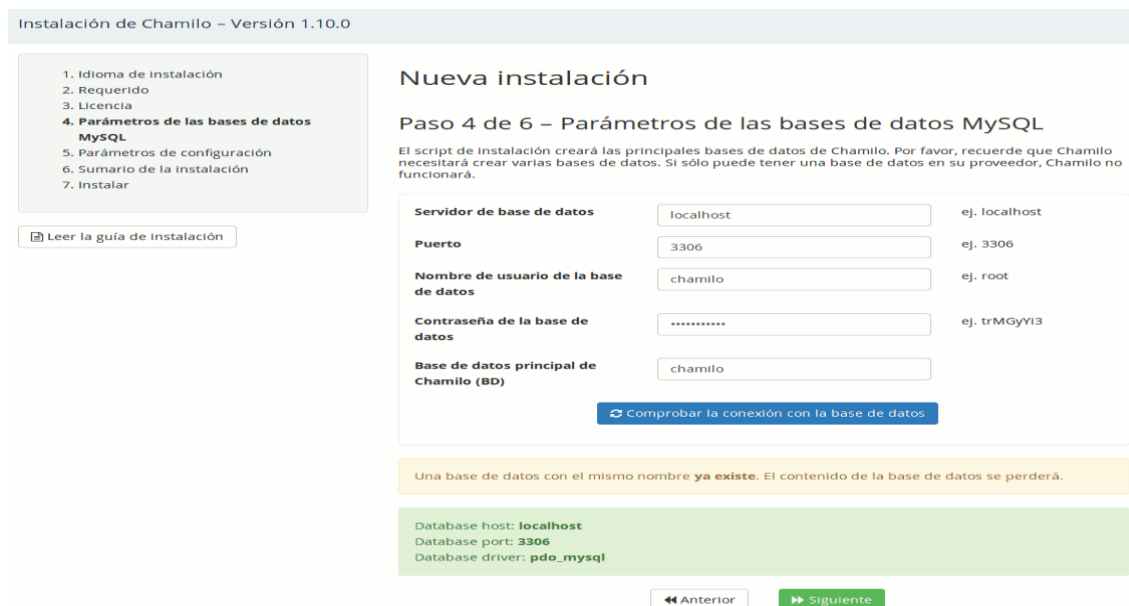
Instalación de Chamilo – Versión 1.10.0

1. Idioma de instalación
2. Requerido
3. Licencia
4. Parámetros de las bases de datos MySQL
5. Parámetros de configuración
6. Sumario de la instalación
7. Instalar

Leer la guía de instalación

Nueva instalación

Paso 4 de 6 – Parámetros de las bases de datos MySQL

El script de instalación creará las principales bases de datos de Chamilo. Por favor, recuerde que Chamilo necesitará crear varias bases de datos. Si sólo puede tener una base de datos en su proveedor, Chamilo no funcionará.

| | | |
|---|---|---|
| Servidor de base de datos | localhost | ej. localhost |
| Puerto | 3306 | ej. 3306 |
| Nombre de usuario de la base de datos | chamilo | ej. root |
| Contraseña de la base de datos | ••••••••••• | ej. trMGyYi3 |
| Base de datos principal de Chamilo (BD) | chamilo | |

Comprobar la conexión con la base de datos

Una base de datos con el mismo nombre ya existe. El contenido de la base de datos se perderá.

Database host: localhost
Database port: 3306
Database driver: pdo_mysql

Anterior
Siguiente